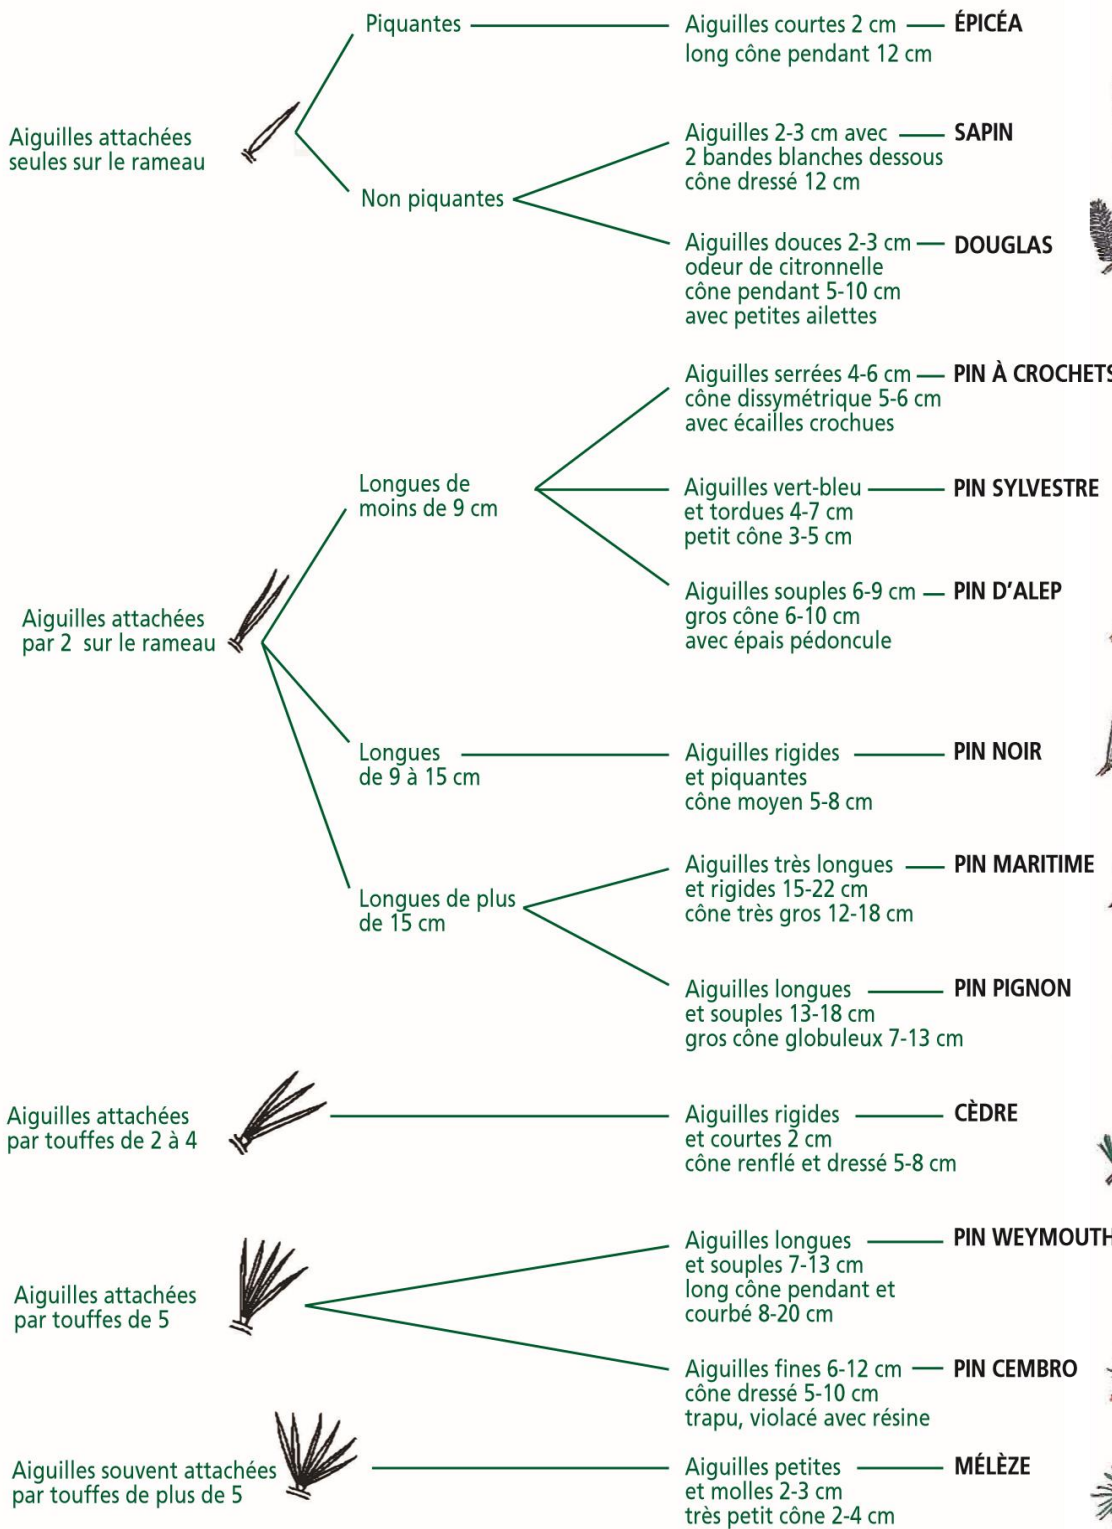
Aiguilles attachées seules sur le rameau

Piquantes

Aiguilles courtes 2 cm long cône pendant 12 cm — ÉPICÉA

Non piquantes

Aiguilles 2-3 cm avec 2 bandes blanches dessous cône dressé 12 cm — SAPIN

Aiguilles douces 2-3 cm odeur de citronnelle cône pendant 5-10 cm avec petites ailettes — DOUGLAS

Aiguilles attachées par 2 sur le rameau

Longues de moins de 9 cm

Aiguilles serrées 4-6 cm cône dissymétrique 5-6 cm avec écailles crochues — PIN À CROCHETS

Aiguilles vert-bleu et tordues 4-7 cm petit cône 3-5 cm — PIN SYLVESTRE

Aiguilles souples 6-9 cm gros cône 6-10 cm avec épais pédoncule — PIN D'ALEP

Longues de 9 à 15 cm

Aiguilles rigides et piquantes cône moyen 5-8 cm — PIN NOIR

Longues de plus de 15 cm

Aiguilles très longues et rigides 15-22 cm cône très gros 12-18 cm — PIN MARITIME

Aiguilles longues et souples 13-18 cm gros cône globuleux 7-13 cm — PIN PIGNON

Aiguilles attachées par touffes de 2 à 4

Aiguilles rigides et courtes 2 cm cône renflé et dressé 5-8 cm — CÈDRE

Aiguilles attachées par touffes de 5

Aiguilles longues et souples 7-13 cm long cône pendant et courbé 8-20 cm — PIN WEYMOUTH

Aiguilles fines 6-12 cm cône dressé 5-10 cm trapu, violacé avec résine — PIN CEMBRO

Aiguilles souvent attachées par touffes de plus de 5

Aiguilles petites et molles 2-3 cm très petit cône 2-4 cm — MÉLÈZE